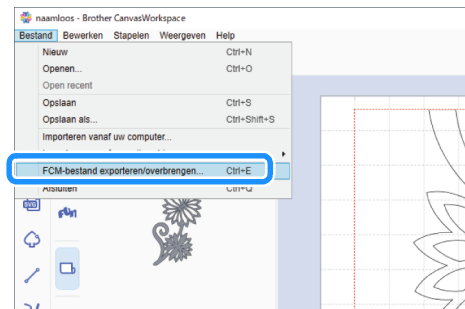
naamloos - Brother CanvasWorkspace

Bestand Bewerken Stapelen Weergeven Help

| | |
|---|---|
| Nieuw | Ctrl+N |
| Openen... | Ctrl+O |
| Open recent | |
| Opslaan | Ctrl+S |
| Opslaan als... | Ctrl+Shift+S |
| Importeren vanaf uw computer... | |
| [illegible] | |
| FCM-bestand exporteren/overbrengen... | Ctrl+E |
| Afsluiten | Ctrl+Q |